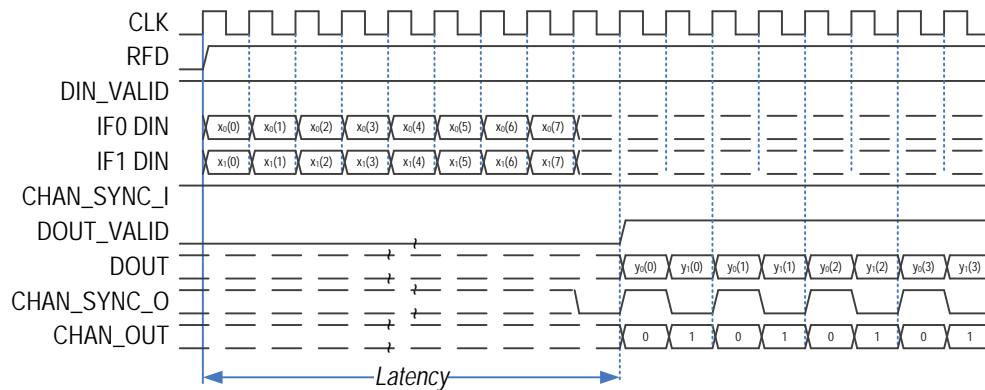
CLK
RFD
DIN_VALID
IF0 DIN
IF1 DIN
CHAN_SYNC_I
DOUT_VALID
DOUT
CHAN_SYNC_O
CHAN_OUT

$x_0(0)$ $x_0(1)$ $x_0(2)$ $x_0(3)$ $x_0(4)$ $x_0(5)$ $x_0(6)$ $x_0(7)$

$x_1(0)$ $x_1(1)$ $x_1(2)$ $x_1(3)$ $x_1(4)$ $x_1(5)$ $x_1(6)$ $x_1(7)$

$y_0(0)$ $y_1(0)$ $y_0(1)$ $y_1(1)$ $y_0(2)$ $y_1(2)$ $y_0(3)$ $y_1(3)$

0 1 0 1 0 1 0 1

Latency